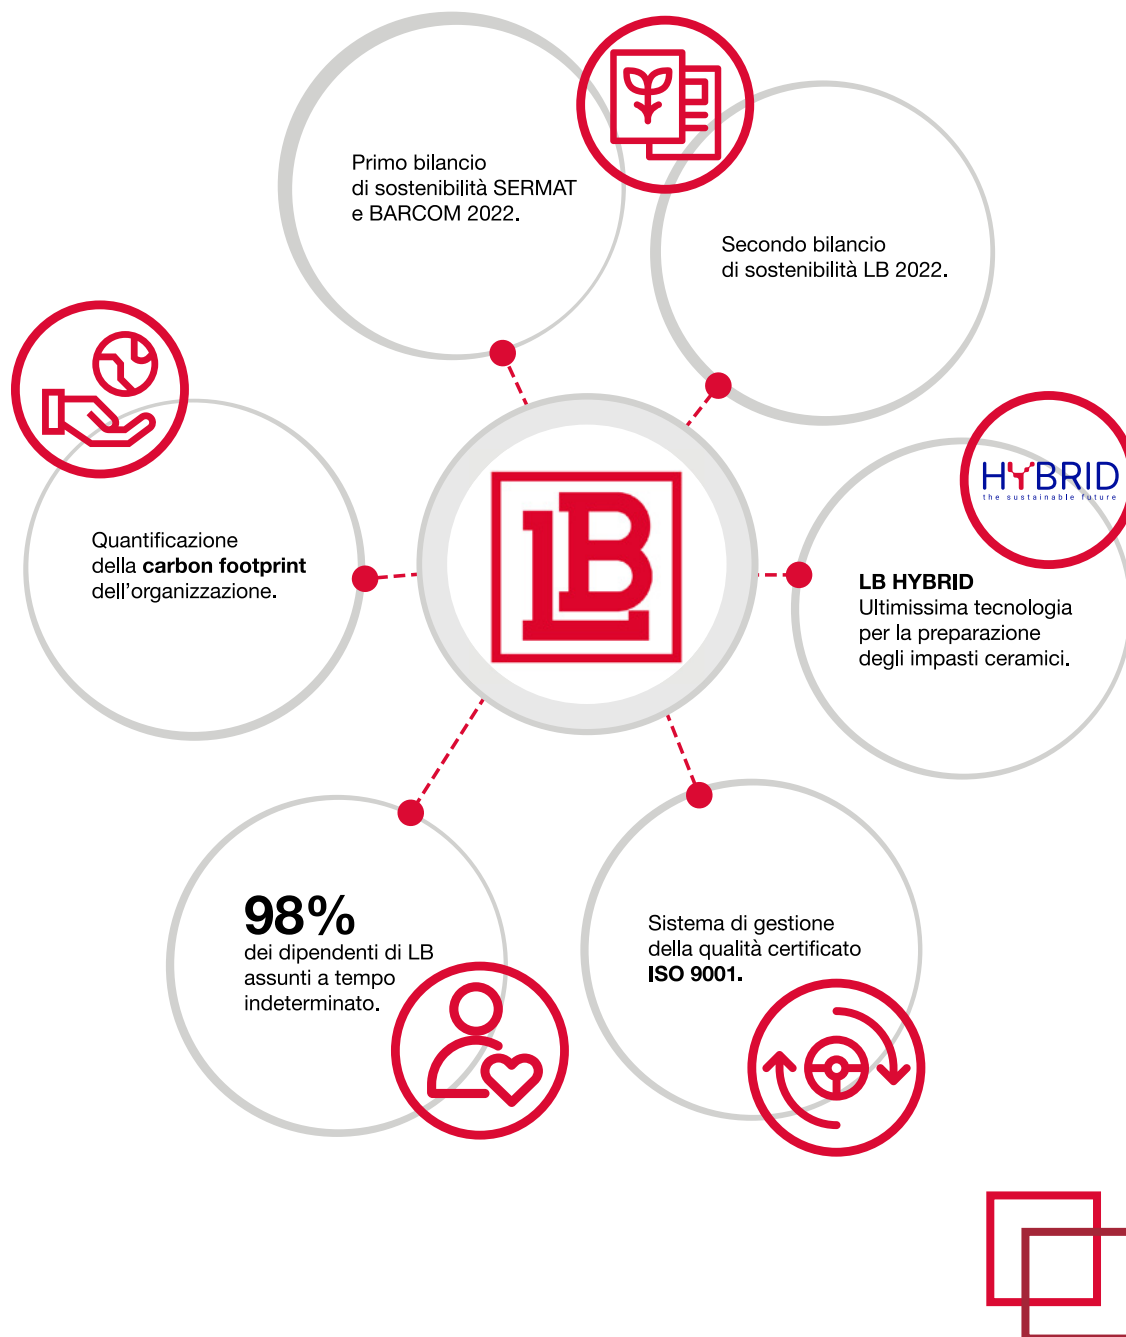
Primo bilancio di sostenibilità SERMAT e BARCOM 2022.

Secondo bilancio di sostenibilità LB 2022.

Quantificazione della **carbon footprint** dell'organizzazione.

LB

HYBRID
the sustainable future

**LB HYBRID**
Ultimissima tecnologia per la preparazione degli impasti ceramici.

**98%**
dei dipendenti di LB assunti a tempo indeterminato.

Sistema di gestione della qualità certificato **ISO 9001.**